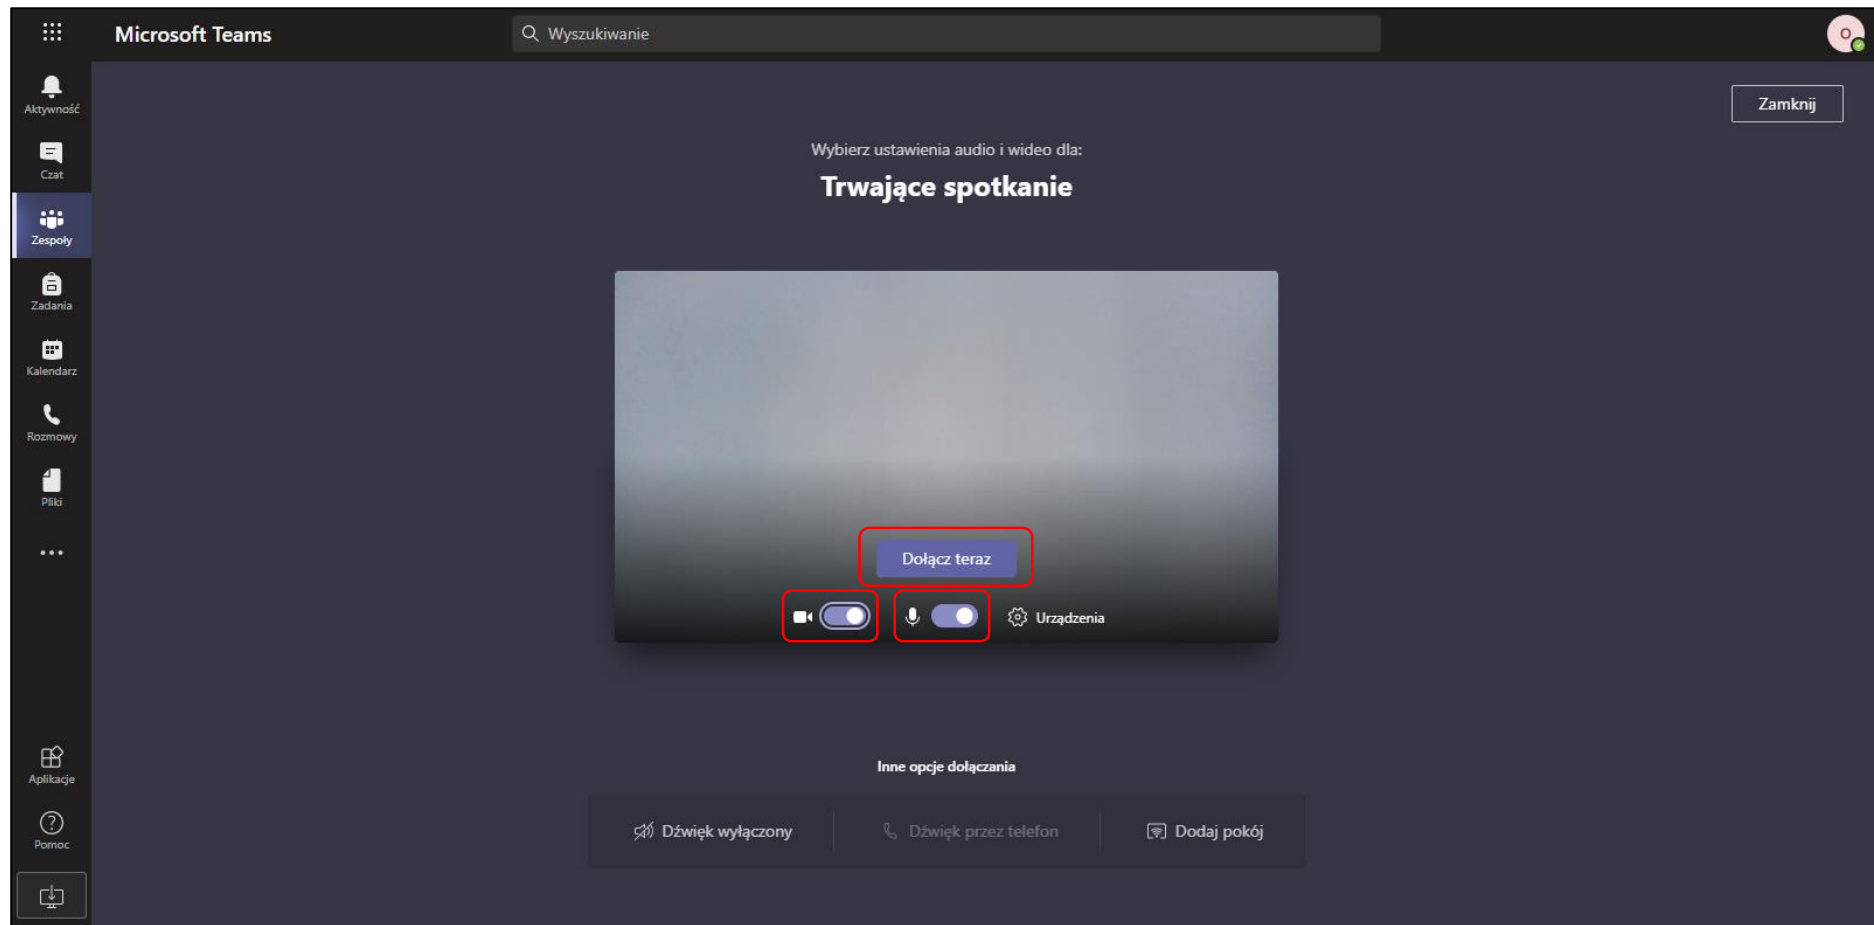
Microsoft Teams

Wyszukiwanie

Aktywność
Czat
Zespoły
Zadania
Kalendarz
Rozmowy
Pliki
...
Aplikacje
Pomoc

Zamknij

Wybierz ustawienia audio i wideo dla:

Trwające spotkanie

Dołącz teraz

Urządzenia

Inne opcje dołączania

Dźwięk wyłączony
Dźwięk przez telefon
Dodaj pokój